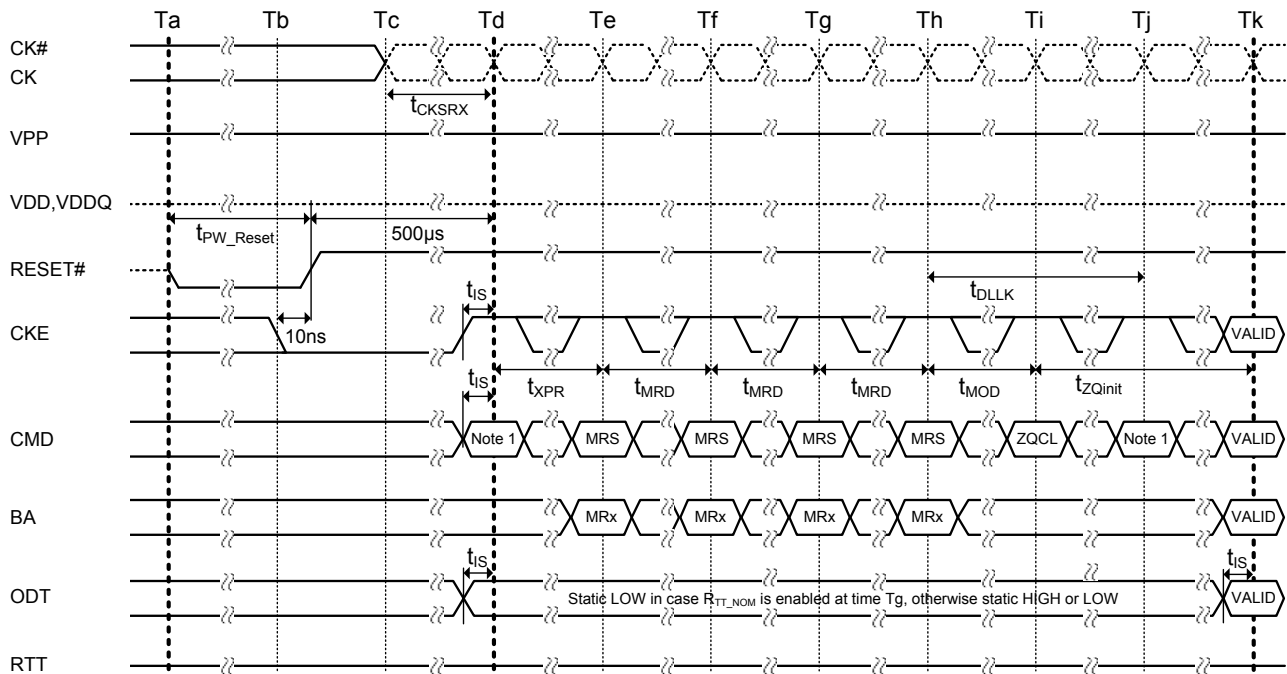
Ta Tb Tc Td Te Tf Tg Th Ti Tj Tk

CK#
CK

$t_{CKSRX}$

VPP

VDD,VDDQ

$t_{PW\_Reset}$

500µs

RESET#

$t_{DLLK}$

$t_{IS}$

CKE

10ns

VALID

$t_{IS}$

$t_{XPR}$ $t_{MRD}$ $t_{MRD}$ $t_{MRD}$ $t_{MOD}$ $t_{ZQinit}$

CMD

Note 1 MRS MRS MRS MRS ZQCL Note 1 VALID

BA

MRx MRx MRx MRx VALID

$t_{IS}$

$t_{IS}$

ODT

Static LOW in case $R_{TT\_NOM}$ is enabled at time Tg, otherwise static HIGH or LOW

VALID

RTT